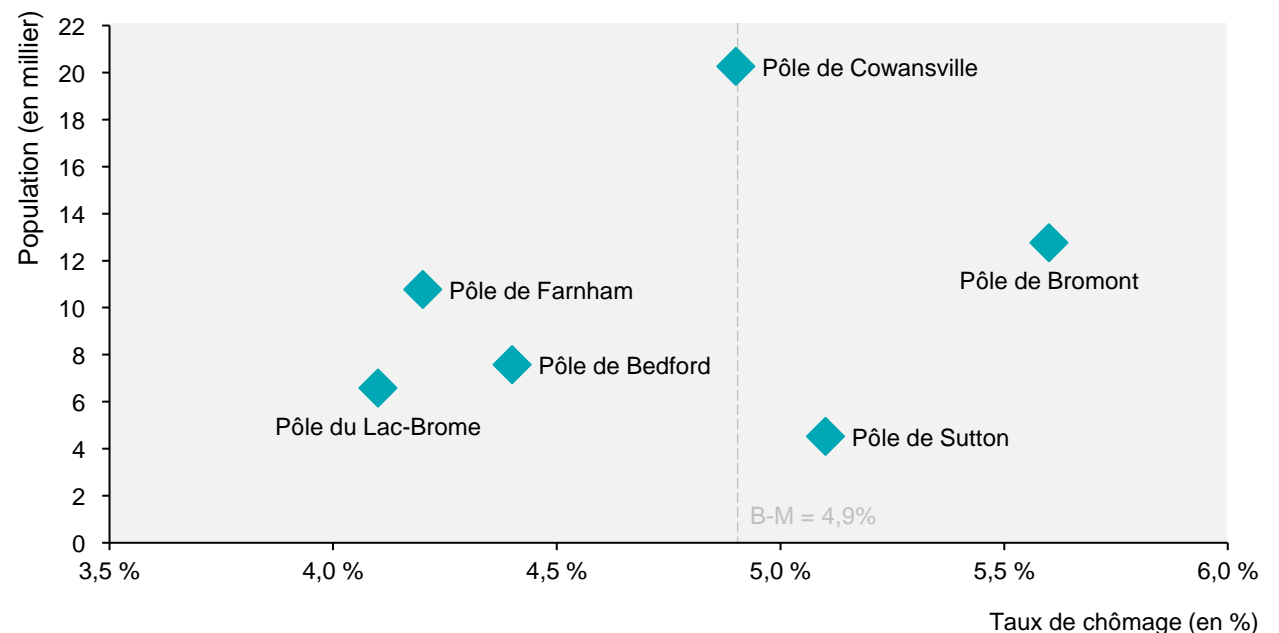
Population (en millier)

22
20
18
16
14
12
10
8
6
4
2
0

Pôle de Cowansville
Pôle de Bromont
Pôle de Farnham
Pôle de Bedford
Pôle du Lac-Brome
Pôle de Sutton
B-M = 4,9%

3,5 %
4,0 %
4,5 %
5,0 %
5,5 %
6,0 %

Taux de chômage (en %)